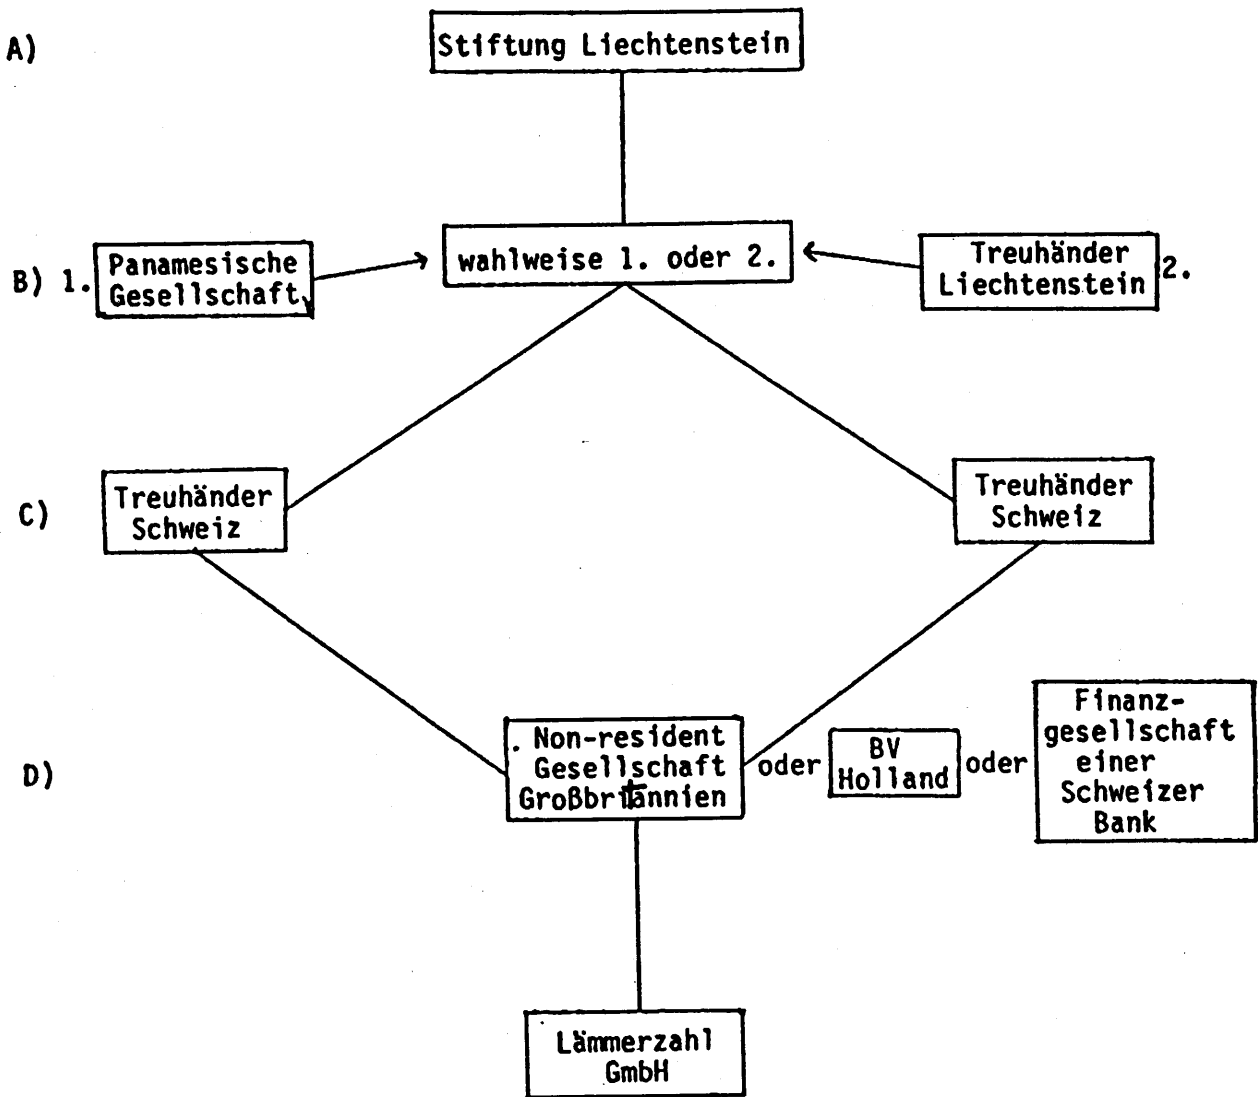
A)

Stiftung Liechtenstein

B) 1.

Panamesische Gesellschaft

wahlweise 1. oder 2.

Treuhänder Liechtenstein

2.

C)

Treuhänder Schweiz

Treuhänder Schweiz

D)

Non-resident Gesellschaft Großbritannien

oder

BV Holland

oder

Finanzgesellschaft einer Schweizer Bank

Lämmerzahl GmbH